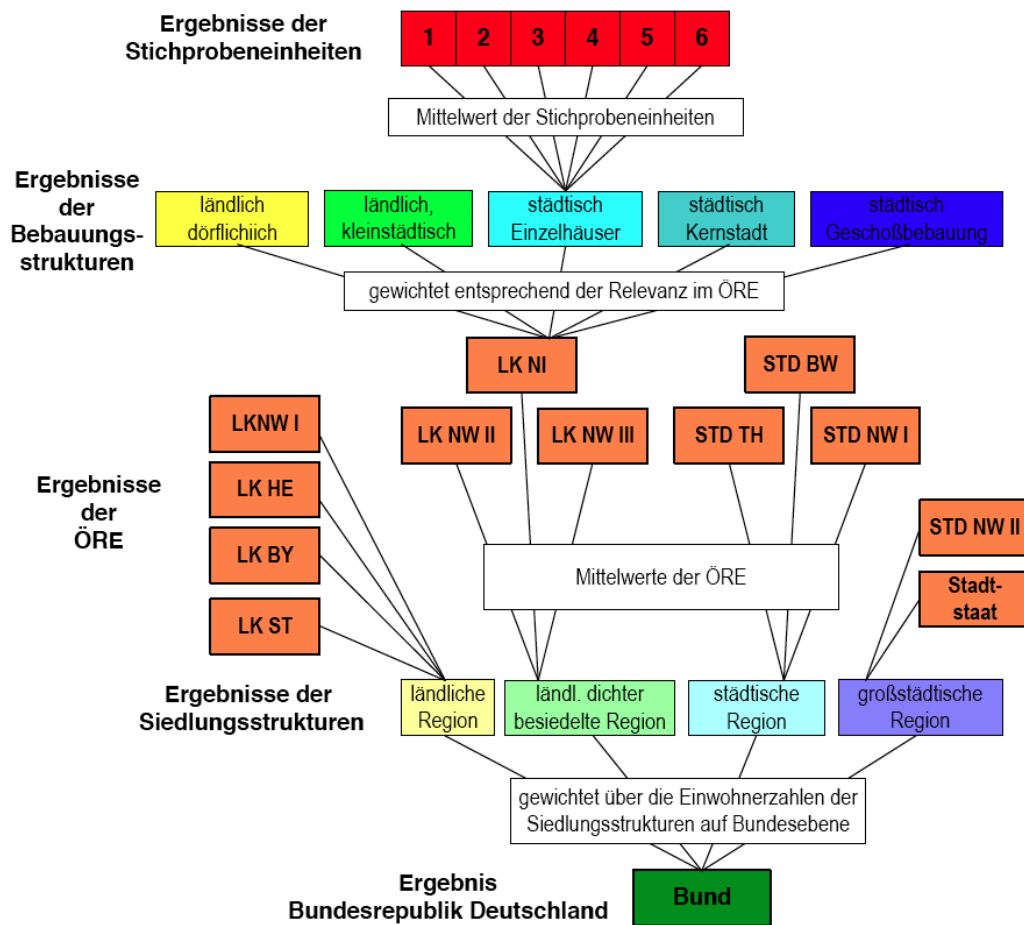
Ergebnisse der Stichprobeneinheiten

1 2 3 4 5 6

Mittelwert der Stichprobeneinheiten

Ergebnisse der Bebauungsstrukturen

ländlich dörflichiich

ländlich, kleinstädtisch

städtisch Einzelhäuser

städtisch Kernstadt

städtisch Geschoßbebauung

gewichtet entsprechend der Relevanz im ÖRE

LK NI

STD BW

LKNW I

LK NW II

LK NW III

STD TH

STD NW I

LK HE

Ergebnisse der ÖRE

LK BY

STD NW II

Mittelwerte der ÖRE

Stadt-staat

LK ST

Ergebnisse der Siedlungsstrukturen

ländliche Region

ländl. dichter besiedelte Region

städtische Region

großstädtische Region

gewichtet über die Einwohnerzahlen der Siedlungsstrukturen auf Bundesebene

Ergebnis Bundesrepublik Deutschland

Bund